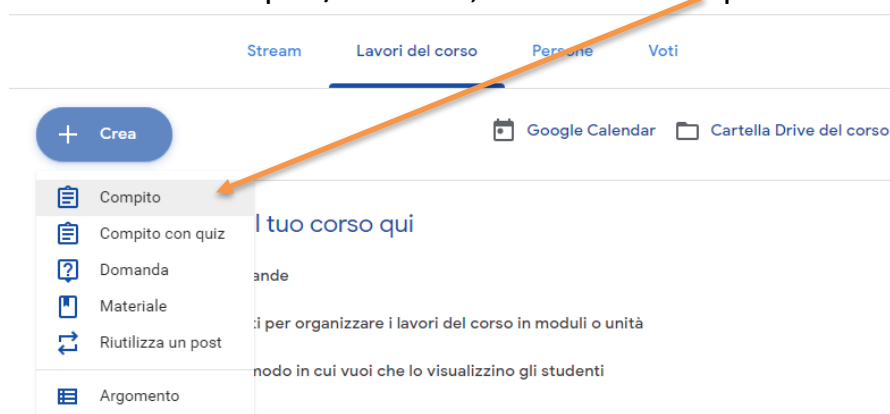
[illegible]

Stream Lavori del corso Persone Voti

+ Crea

Google Calendar Cartella Drive del corso

Compito
Compito con quiz
Domanda
Materiale
Riutilizza un post
Argomento

l tuo corso qui

ande

i per organizzare i lavori del corso in moduli o unità

nodo in cui vuoi che lo visualizzino gli studenti